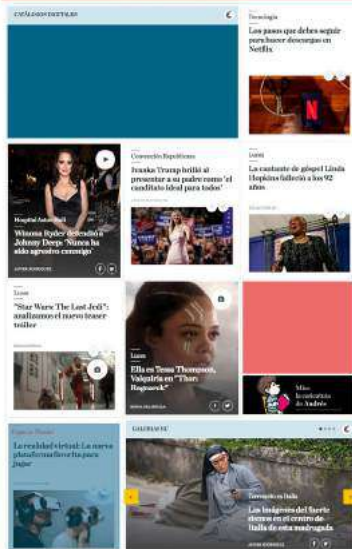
CATÁLOGOS DIGITALES

Tecnología

Los pasos que debes seguir para hacer descargas en Netflix

Hospital Automático

Winona Ryder defendió a Johnny Depp: 'Nunca ha sido agresivo conmigo'

Convención Republicana

Ivanka Trump brilló al presentar a su padre como 'el candidato ideal para todos'

Luto

La cantante de góspel Linda Hopkins falleció a los 92 años

Luto

"Star Wars The Last Jedi": analizamos el nuevo teaser tráiler

Luto

Ella es Tessa Thompson, Valquiria en "Thor: Ragnarok"

Mito la naturaleza de Andrés

La realidad virtual: La nueva plataforma favorita para jugar

GALERÍAS

Terremoto en Italia

Las imágenes del fuerte sismo en el centro de Italia de esta madrugada